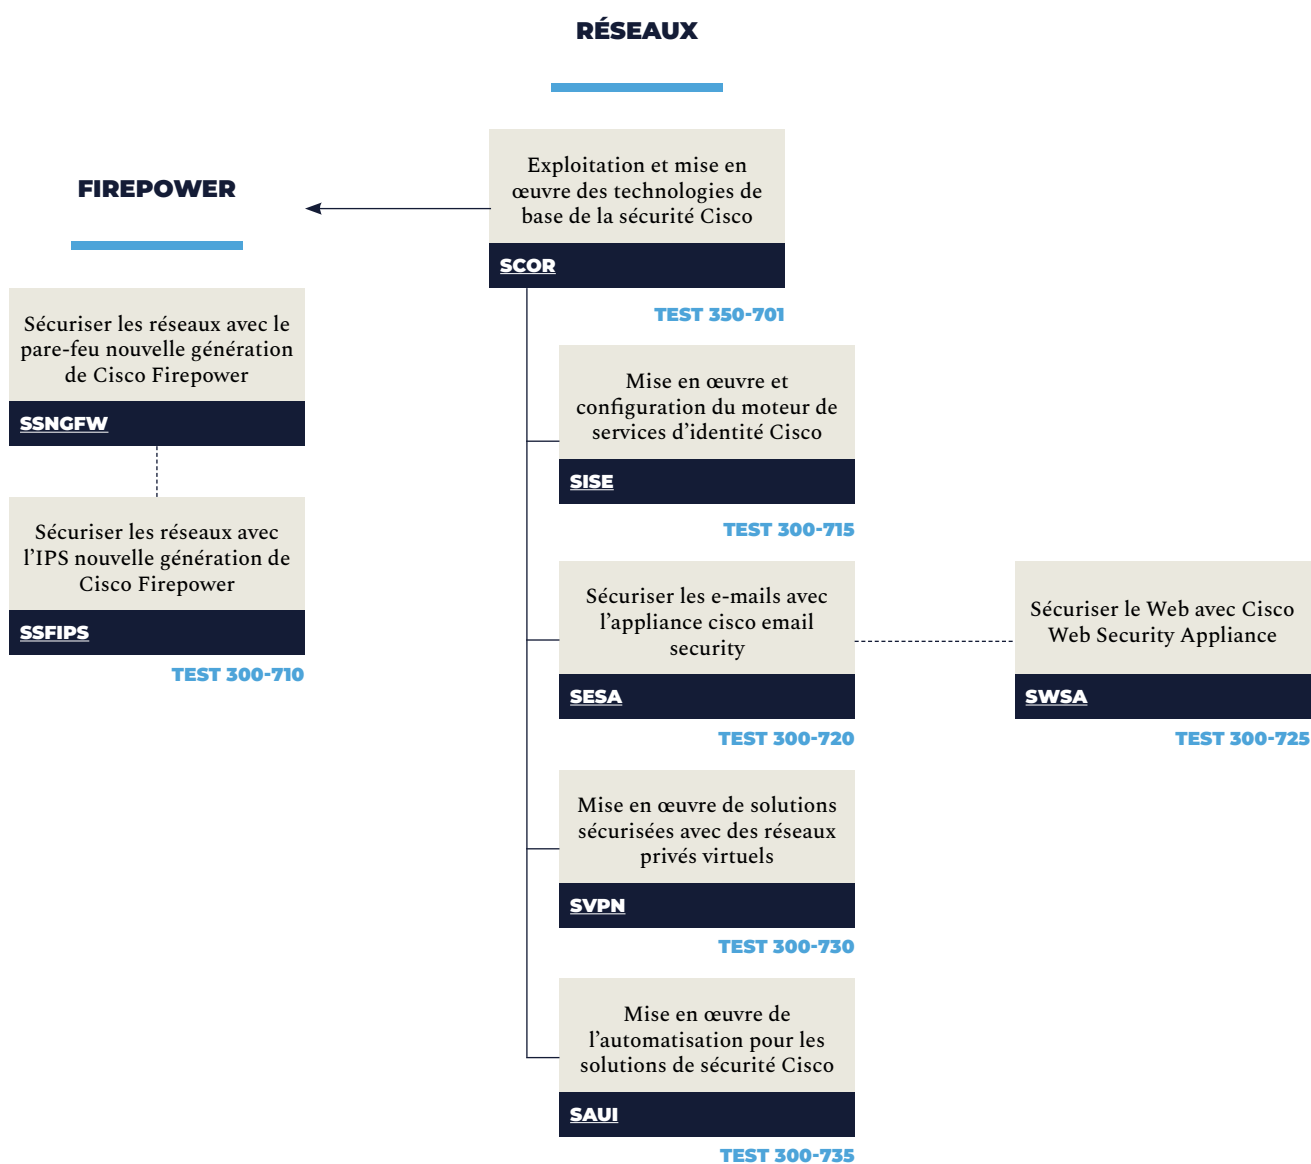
RÉSEAUX

FIREPOWER

Exploitation et mise en œuvre des technologies de base de la sécurité Cisco

SCOR

TEST 350-701

Sécuriser les réseaux avec le pare-feu nouvelle génération de Cisco Firepower

SSNGFW

Sécuriser les réseaux avec l'IPS nouvelle génération de Cisco Firepower

SSFIPS

TEST 300-710

Mise en œuvre et configuration du moteur de services d'identité Cisco

SISE

TEST 300-715

Sécuriser les e-mails avec l'appliance cisco email security

SESA

TEST 300-720

Sécuriser le Web avec Cisco Web Security Appliance

SWSA

TEST 300-725

Mise en œuvre de solutions sécurisées avec des réseaux privés virtuels

SVPN

TEST 300-730

Mise en œuvre de l'automatisation pour les solutions de sécurité Cisco

SAUI

TEST 300-735